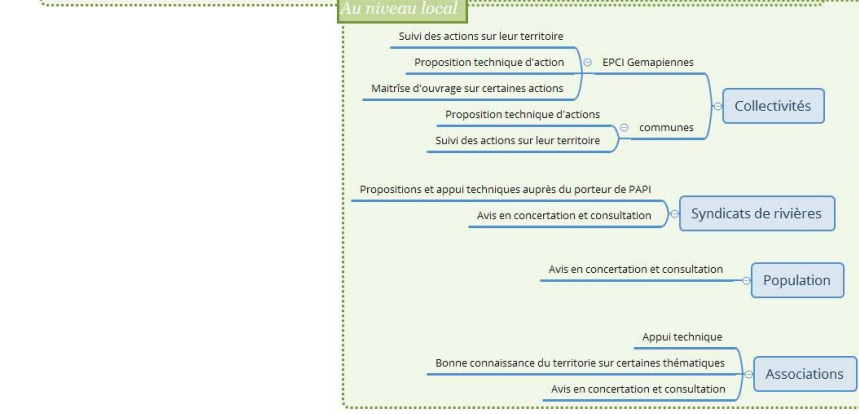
Au niveau local

Collectivités

EPCI Gemapiennes
Suivi des actions sur leur territoire
Proposition technique d'action
Maitrîse d'ouvrage sur certaines actions

communes
Proposition technique d'actions
Suivi des actions sur leur territoire

Syndicats de rivières
Propositions et appui techniques auprès du porteur de PAPI
Avis en concertation et consultation

Population
Avis en concertation et consultation

Associations
Appui technique
Bonne connaissance du territorie sur certaines thématiques
Avis en concertation et consultation